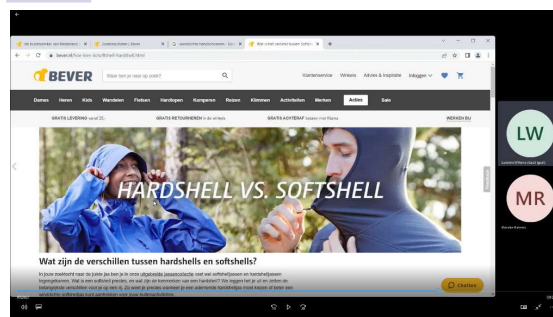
BEVER

Waar ben je naar op zoek?

Klantenservice Winkels Advies & Inspiratie Inloggen

Dames Heren Kids Wandelen Fietsen Hardlopen Kamperen Reizen Klimmen Activiteiten Merken Acties Sale

GRATIS LEVERING vanaf 25,- GRATIS RETOURNEREN in de winkels GRATIS ACHTERAF betalen met Klarna WERKEN BIJ

HARDSHELL VS. SOFTSHELL

Wat zijn de verschillen tussen hardshells en softshells?

In jouw zoektocht naar de juiste jas ben je in onze uitgebreide jassencollectie vast wel softshelljassen en hardshelljassen tegengekomen. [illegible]

Chatten

LW

MR